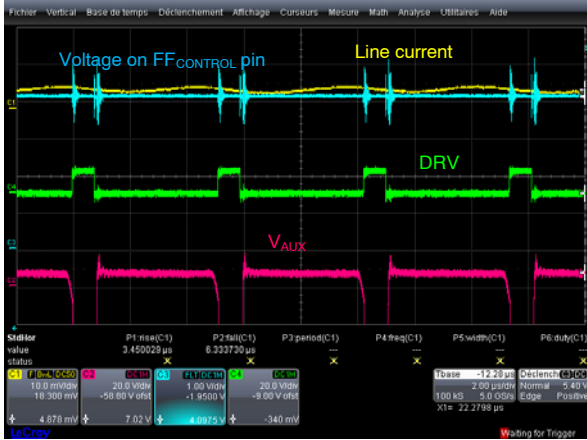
Fichier Vertical Base de temps Déclenchement Affichage Curseurs Mesure Math Analyse Utilitaires Aide

Voltage on $FF_{CONTROL}$ pin

Line current

C1

DRV

C4

C2

$V_{AUX}$

C3

StdHor P1:rise(C1) P2:fall(C1) P3:period(C1) P4:freq(C1) P5:width(C1) P6:duty(C1)
value 3.450029 µs 6.333730 µs --- --- --- ---
status ✓ ✓ ✕ ✕ ✕ ✕

C1 F BwL DC50
10.0 mV/div
18.300 mV
4.878 mV

C2 DC1M
20.0 V/div
-58.80 V ofst
7.02 V

C3 FLT DC1M
1.00 V/div
-1.9500 V
4.0975 V

C4 DC1M
20.0 V/div
-9.00 V ofst
-340 mV

Tbase -12.28 µs
2.00 µs/div
100 kS 5.0 GS/s
X1= 22.2798 µs

Déclench C4 DC
Normal 5.40 V
Edge Positive

LeCroy

Waiting for Trigger